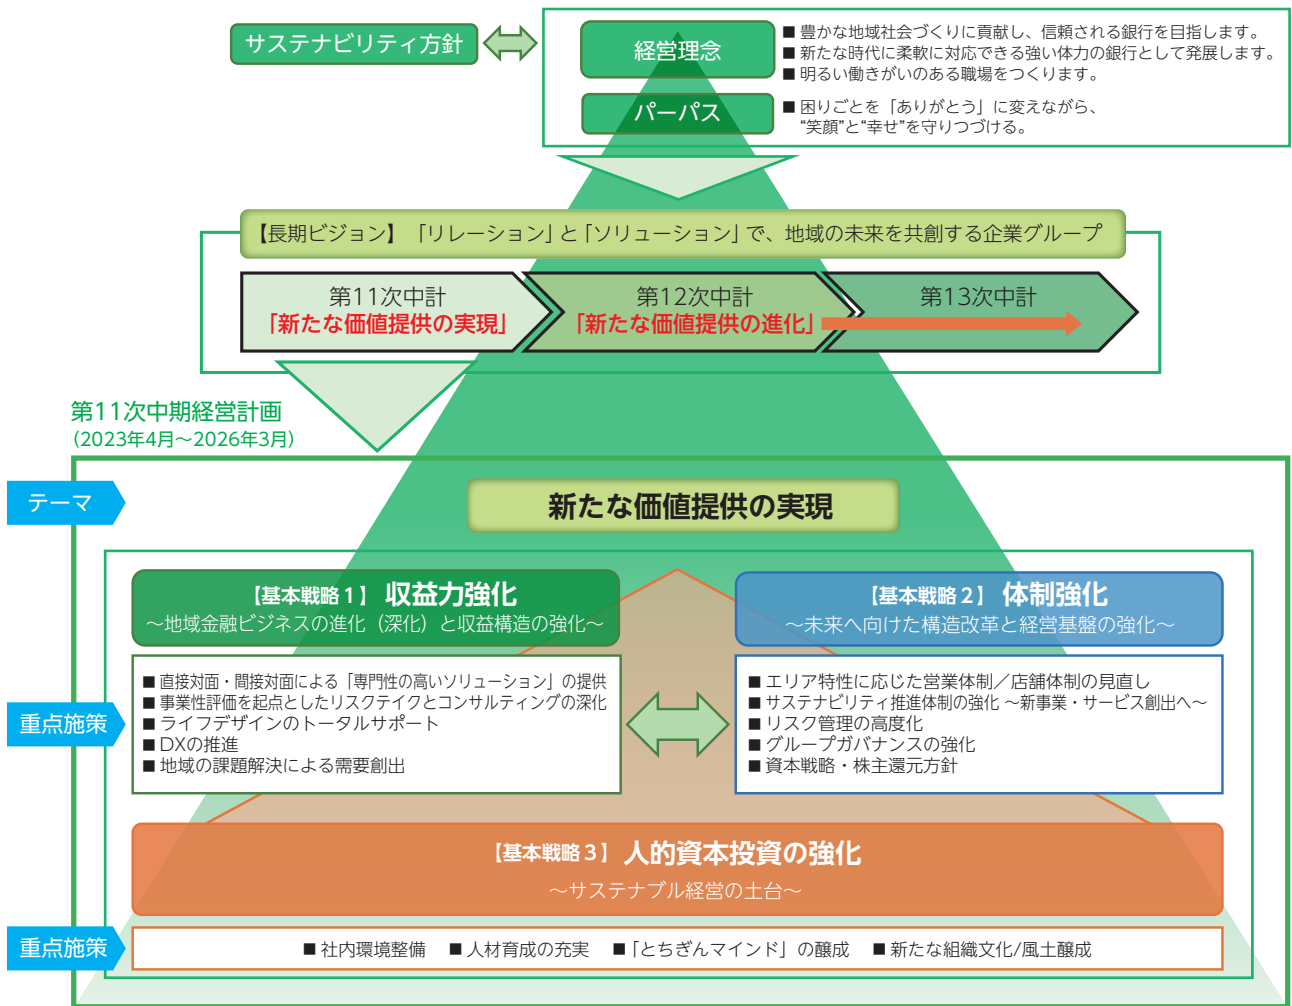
サステナビリティ方針

経営理念

■ 豊かな地域社会づくりに貢献し、信頼される銀行を目指します。
■ 新たな時代に柔軟に対応できる強い体力の銀行として発展します。
■ 明るい働きがいのある職場をつくります。

パーパス

■ 困りごとを「ありがとう」に変えながら、"笑顔"と"幸せ"を守りつづける。

【長期ビジョン】「リレーション」と「ソリューション」で、地域の未来を共創する企業グループ

第11次中計
「新たな価値提供の実現」

第12次中計
「新たな価値提供の進化」

第13次中計

第11次中期経営計画
（2023年4月～2026年3月）

テーマ

新たな価値提供の実現

【基本戦略1】収益力強化
～地域金融ビジネスの進化（深化）と収益構造の強化～

【基本戦略2】体制強化
～未来へ向けた構造改革と経営基盤の強化～

重点施策

■ 直接対面・間接対面による「専門性の高いソリューション」の提供
■ 事業性評価を起点としたリスクテイクとコンサルティングの深化
■ ライフデザインのトータルサポート
■ DXの推進
■ 地域の課題解決による需要創出

■ エリア特性に応じた営業体制／店舗体制の見直し
■ サステナビリティ推進体制の強化 ～新事業・サービス創出へ～
■ リスク管理の高度化
■ グループガバナンスの強化
■ 資本戦略・株主還元方針

【基本戦略3】人的資本投資の強化
～サステナブル経営の土台～

重点施策

■ 社内環境整備　■ 人材育成の充実　■「とちぎんマインド」の醸成　■ 新たな組織文化/風土醸成